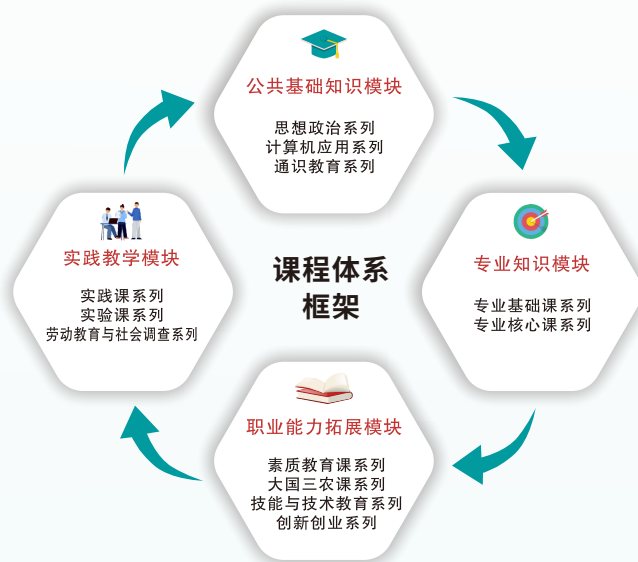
公共基础知识模块

思想政治系列
计算机应用系列
通识教育系列

专业知识模块

专业基础课系列
专业核心课系列

职业能力拓展模块

素质教育课系列
大国三农课系列
技能与技术教育系列
创新创业系列

实践教学模块

实践课系列
实验课系列
劳动教育与社会调查系列

课程体系
框架